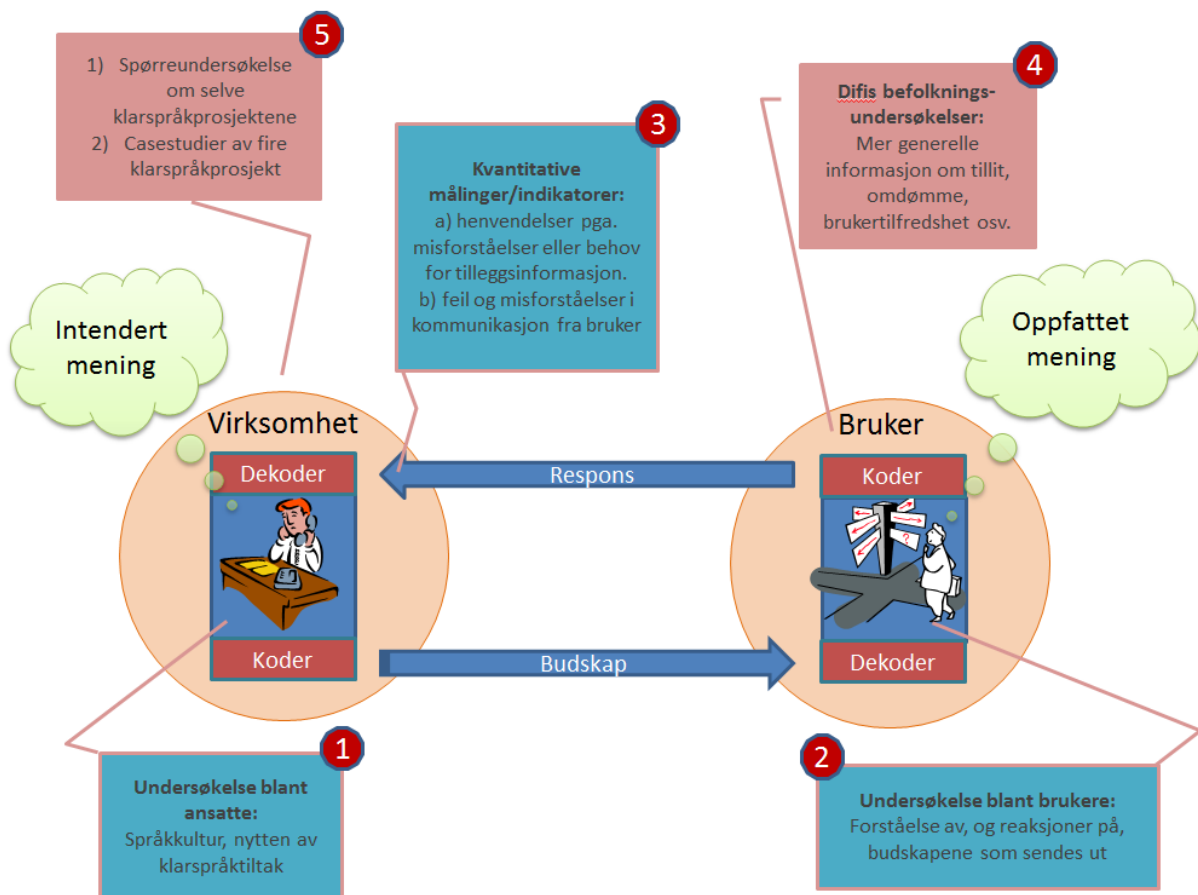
5

1) Spørreundersøkelse om selve klarspråkprosjektene
2) Casestudier av fire klarspråkprosjekt

3

**Kvantitative målinger/indikatorer:**
a) henvendelser pga. misforståelser eller behov for tilleggsinformasjon.
b) feil og misforståelser i kommunikasjon fra bruker

4

**Difis befolknings-undersøkelser:**
Mer generelle informasjon om tillit, omdømme, brukertilfredshet osv.

Intendert mening

Oppfattet mening

Virksomhet

Bruker

Dekoder

Respons

Koder

Koder

Budskap

Dekoder

1

**Undersøkelse blant ansatte:**
Språkkultur, nytten av klarspråktiltak

2

**Undersøkelse blant brukere:**
Forståelse av, og reaksjoner på, budskapene som sendes ut